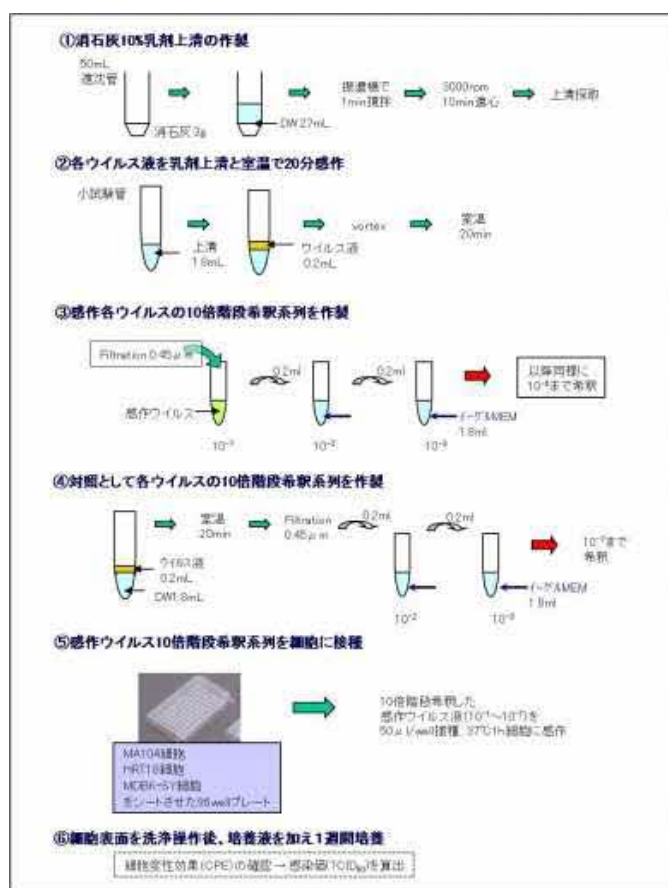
①消石灰10%乳剤上清の作製

50mL 遠沈管

消石灰 3g

DW 27mL

振盪機で 1min 撹拌

3000rpm 10min 遠心

上清採取

②各ウイルス液を乳剤上清と室温で20分感作

小試験管

上清 1.8mL

ウイルス液 0.2mL

vortex

室温 20min

③感作各ウイルスの10倍階段希釈系列を作製

Filtration 0.45μm

0.2ml

0.2ml

感作ウイルス

イーグルMEM 1.8ml

$10^{-1}$

$10^{-2}$

$10^{-3}$

以降同様に $10^{-8}$まで希釈

④対照として各ウイルスの10倍階段希釈系列を作製

室温 20min

Filtration 0.45μm

0.2ml

0.2ml

ウイルス液 0.2mL

DW 1.8mL

$10^{-2}$

$10^{-3}$

イーグルMEM 1.8ml

$10^{-8}$まで希釈

⑤感作ウイルス10倍階段希釈系列を細胞に接種

MA104細胞
HRT18細胞
MDBK-SY細胞
をシートさせた96wellプレート

10倍階段希釈した感作ウイルス液($10^{-1}$～$10^{-8}$)を 50μl/well接種、37℃1h細胞に感作

⑥細胞表面を洗浄操作後、培養液を加え1週間培養

細胞変性効果(CPE)の確認 → 感染価(TCID$_{50}$)を算出